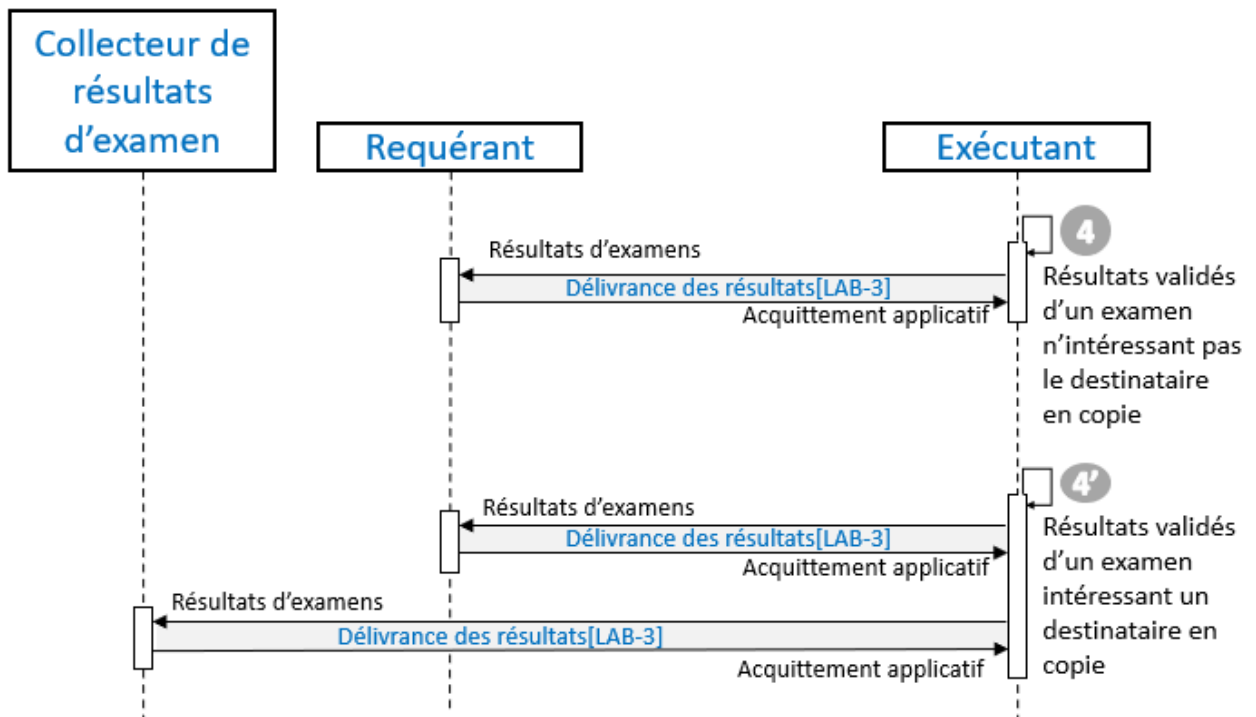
Collecteur de résultats d'examen

Requérant

Exécutant

4

Résultats d'examens

Délivrance des résultats[LAB-3]

Acquittement applicatif

Résultats validés d'un examen n'intéressant pas le destinataire en copie

4'

Résultats d'examens

Délivrance des résultats[LAB-3]

Acquittement applicatif

Résultats validés d'un examen intéressant un destinataire en copie

Résultats d'examens

Délivrance des résultats[LAB-3]

Acquittement applicatif